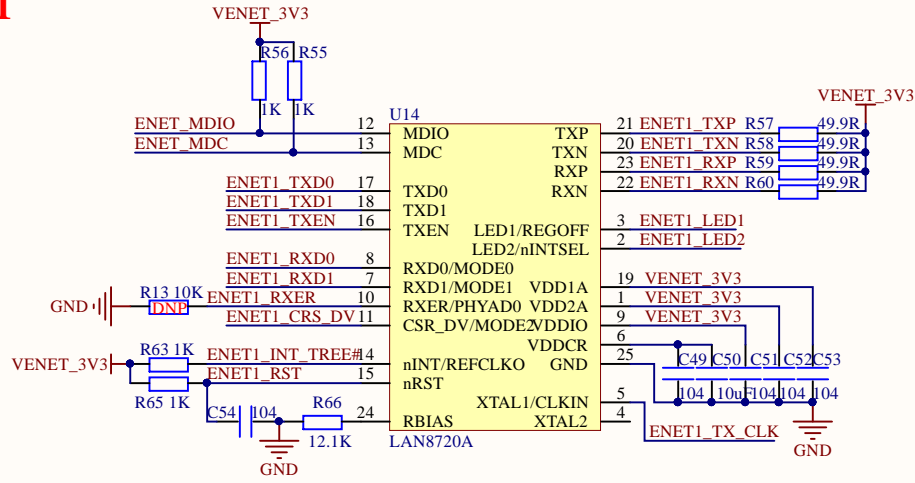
VENET_3V3
R56 R55
1K 1K
ENET_MDIO 12 MDIO
ENET_MDC 13 MDC
U14
ENET1_TXD0 17 TXD0
ENET1_TXD1 18 TXD1
ENET1_TXEN 16 TXEN
ENET1_RXD0 8 RXD0/MODE0
ENET1_RXD1 7 RXD1/MODE1
GND R13 10K DNP ENET1_RXER 10 RXER/PHYAD0
ENET1_CRS_DV 11 CSR_DV/MODE2
VENET_3V3 R63 1K ENET1_INT_TREE# 14 nINT/REFCLKO
ENET1_RST 15 nRST
R65 1K
C54 104 R66 24 RBIAS
12.1K
GND
LAN8720A
TXP 21 ENET1_TXP R57 49.9R
TXN 20 ENET1_TXN R58 49.9R
RXP 23 ENET1_RXP R59 49.9R
RXN 22 ENET1_RXN R60 49.9R
VENET_3V3
LED1/REGOFF 3 ENET1_LED1
LED2/nINTSEL 2 ENET1_LED2
VDD1A 19 VENET_3V3
VDD2A 1 VENET_3V3
VDDIO 9 VENET_3V3
VDDCR 6
GND 25
C49 C50 C51 C52 C53
104 10uF 104 104 104
XTAL1/CLKIN 5
XTAL2 4
ENET1_TX_CLK
GND